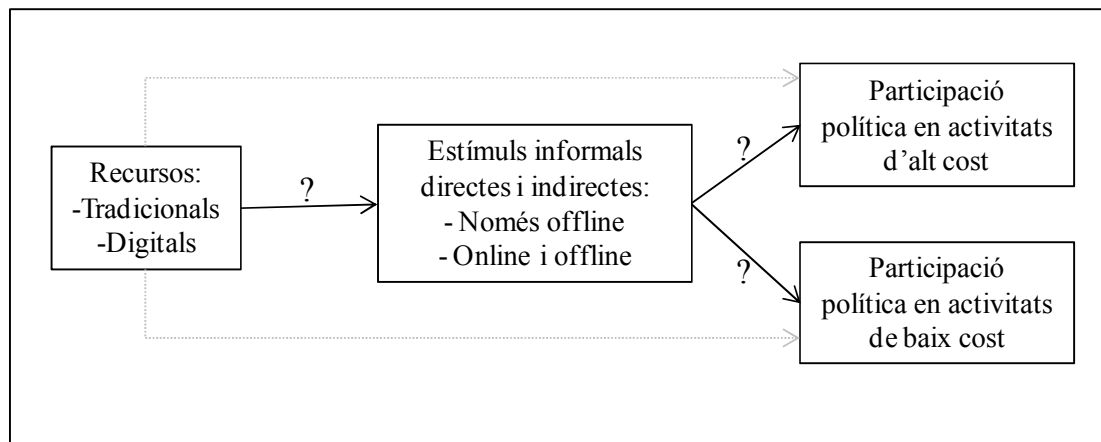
Recursos:
-Tradicionals
-Digitals

?

Estímuls informals directes i indirectes:
- Només offline
- Online i offline

?

?

Participació política en activitats d'alt cost

Participació política en activitats de baix cost